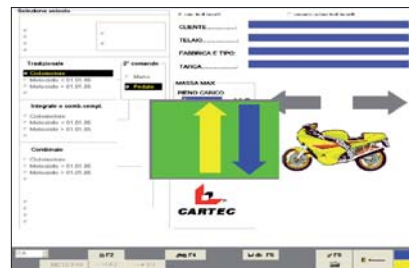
Selezione veicolo

Tradizionale
Ciclomotore
Motociclo < 01.01.86
Motociclo > 01.01.86

2° comando
Mano
Pedale

Integrale e comb.compl.
Ciclomotore
Motociclo < 01.01.86
Motociclo > 01.01.86

Combinato
Ciclomotore
Motociclo < 01.01.86
Motociclo > 01.01.86

CLIENTE
TELAIO
FABBRICA E TIPO
TARGA

MASSA MAX
PIENO CARICO

CARTEC

F2
F4
F5
F9
Esc